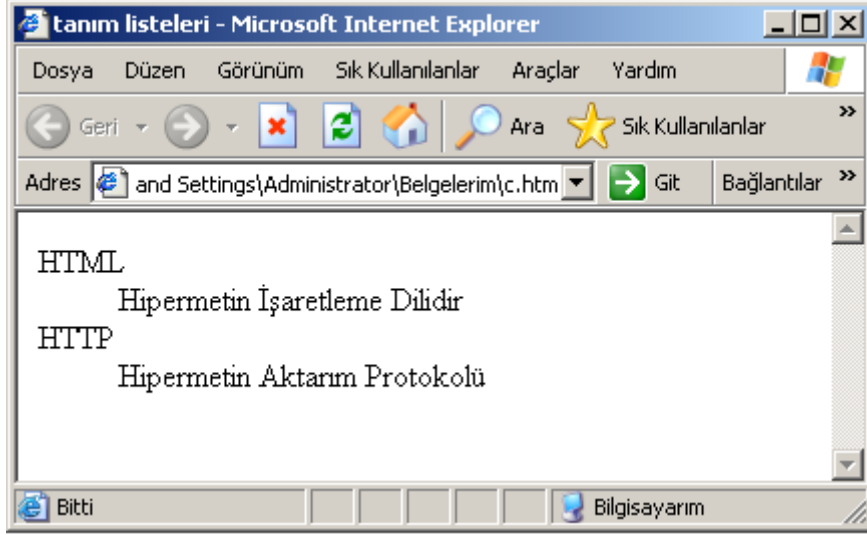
tanım listeleri - Microsoft Internet Explorer

Dosya Düzen Görünüm Sık Kullanılanlar Araçlar Yardım

Geri Ara Sık Kullanılanlar »

Adres and Settings\Administrator\Belgelerim\c.htm Git Bağlantılar »

HTML
Hipermetin İşaretleme Dilidir
HTTP
Hipermetin Aktarım Protokolü

Bitti Bilgisayarım